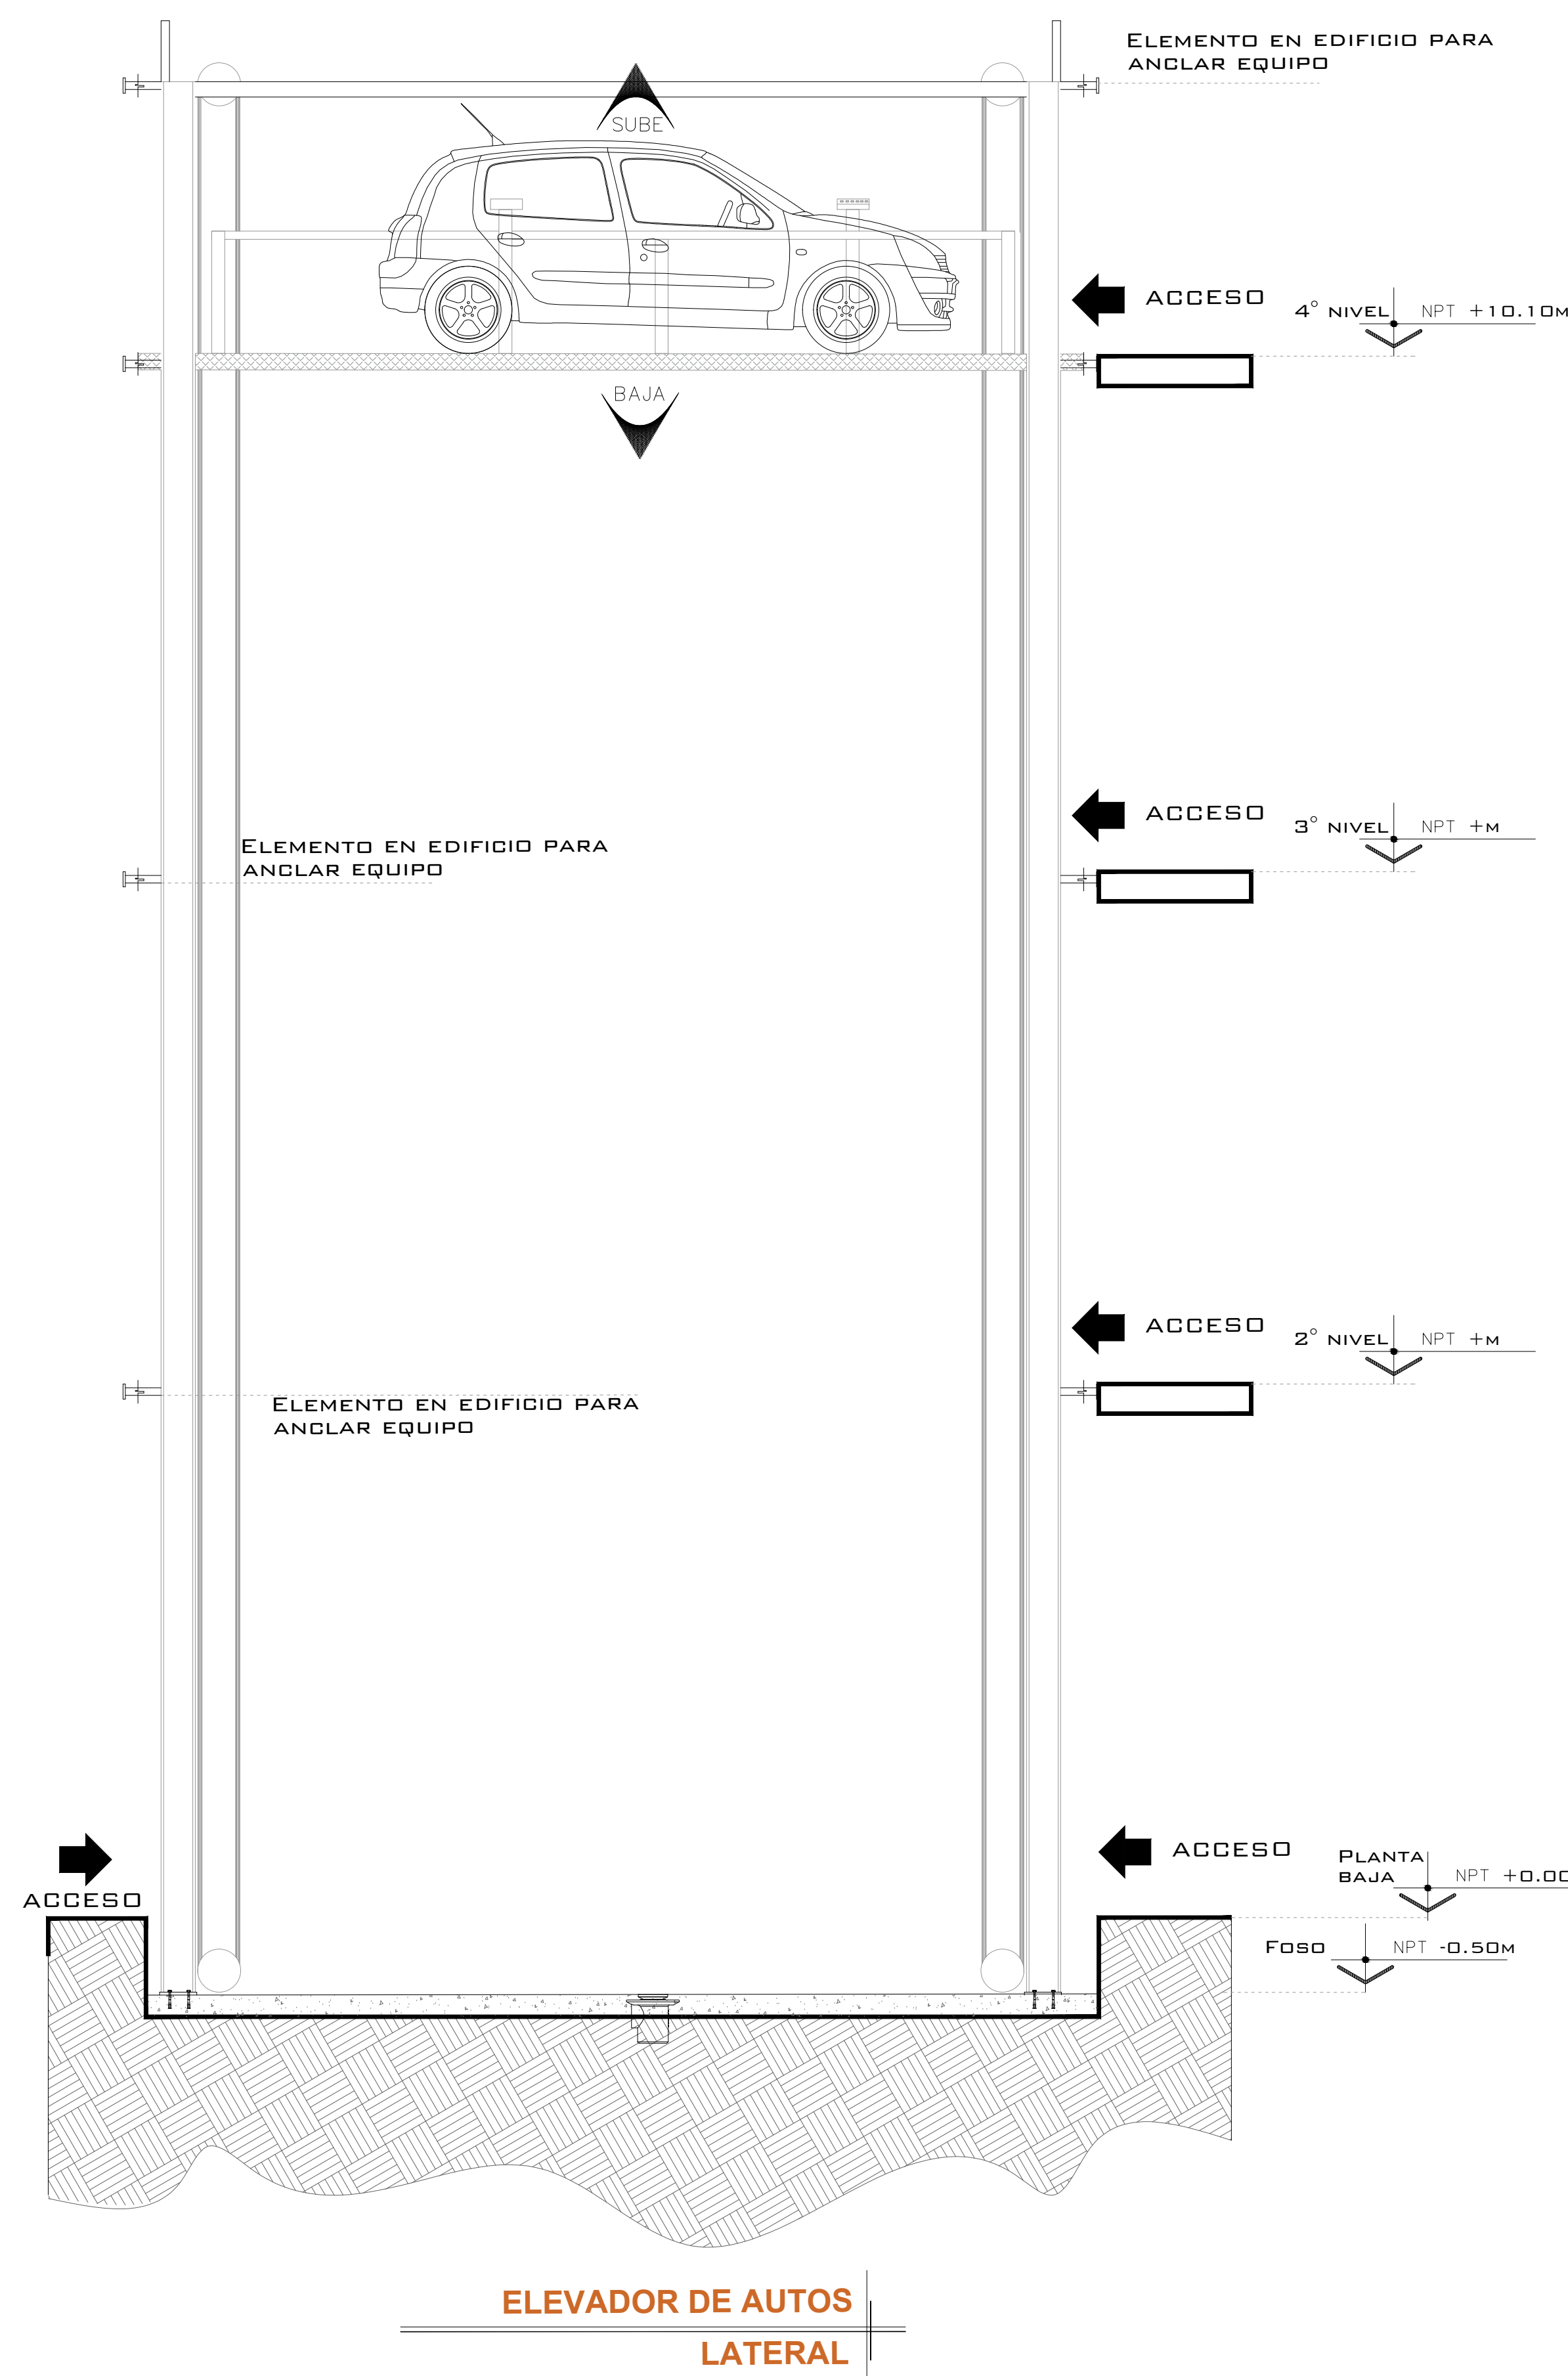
Elemento en edificio para anclar equipo

SUBE

ACCESO

4° nivel NPT +10.10m

BAJA

ACCESO

3° nivel NPT +m

Elemento en edificio para anclar equipo

ACCESO

2° nivel NPT +m

Elemento en edificio para anclar equipo

ACCESO

ACCESO

Planta baja NPT +0.0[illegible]

Foso NPT -0.50m

ELEVADOR DE AUTOS

LATERAL